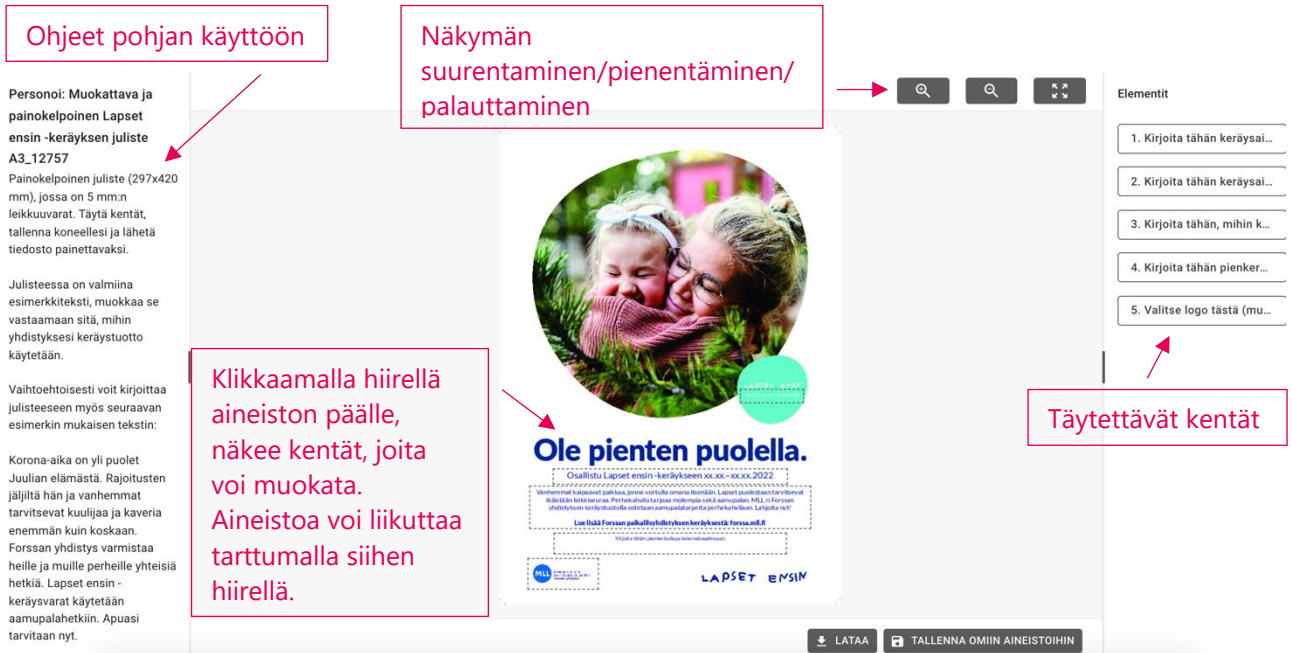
Ohjeet pohjan käyttöön

Näkymän suurentaminen/pienentäminen/ palauttaminen

Personoi: Muokattava ja painokelpoinen Lapset ensin -keräyksen juliste A3_12757

Painokelpoinen juliste (297x420 mm), jossa on 5 mm:n leikkuuvarat. Täytä kentät, tallenna koneellesi ja lähetä tiedosto painettavaksi.

Julisteessa on valmiina esimerkkiteksti, muokkaa se vastaamaan sitä, mihin yhdistyksesi keräystuotto käytetään.

Vaihtoehtoisesti voit kirjoittaa julisteeseen myös seuraavan esimerkin mukaisen tekstin:

Korona-aika on yli puolet Juulian elämästä. Rajoitusten jäljiltä hän ja vanhemmat tarvitsevat kuulijaa ja kaveria enemmän kuin koskaan. Forssan yhdistys varmistaa heille ja muille perheille yhteisiä hetkiä. Lapset ensin -keräysvarat käytetään aamupalahetkiin. Apuasi tarvitaan nyt.

Elementit

1. Kirjoita tähän keräysai...

2. Kirjoita tähän keräysai...

3. Kirjoita tähän, mihin k...

4. Kirjoita tähän pienker...

5. Valitse logo tästä (mu...

Klikkaamalla hiirellä aineiston päälle, näkee kentät, joita voi muokata. Aineistoa voi liikuttaa tarttumalla siihen hiirellä.

Täytettävät kentät

Ole pienten puolella.

Osallistu Lapset ensin -keräykseen xx.xx.–xx.xx.2022

Vanhemmat kaipaavat paikkaa, jonne voi tulla omana itsenään. Lapset puolestaan tarvitsevat ikäistään leikkiseuraa. Perhekahvila tarjoaa molempia sekä aamupalan. MLL:n Forssan yhdistyksen keräystuotolla ostetaan aamupalatarpeita perhekahvilaan. Lahjoita nyt!

Lue lisää Forssan paikallisyhdistyksen keräyksestä forssa.mll.fi

Kirjoita tähän pienkeräyksen lupatunnus.

MLL

LAPSET ENSIN

LATAA

TALLENNA OMIIN AINEISTOIHIN